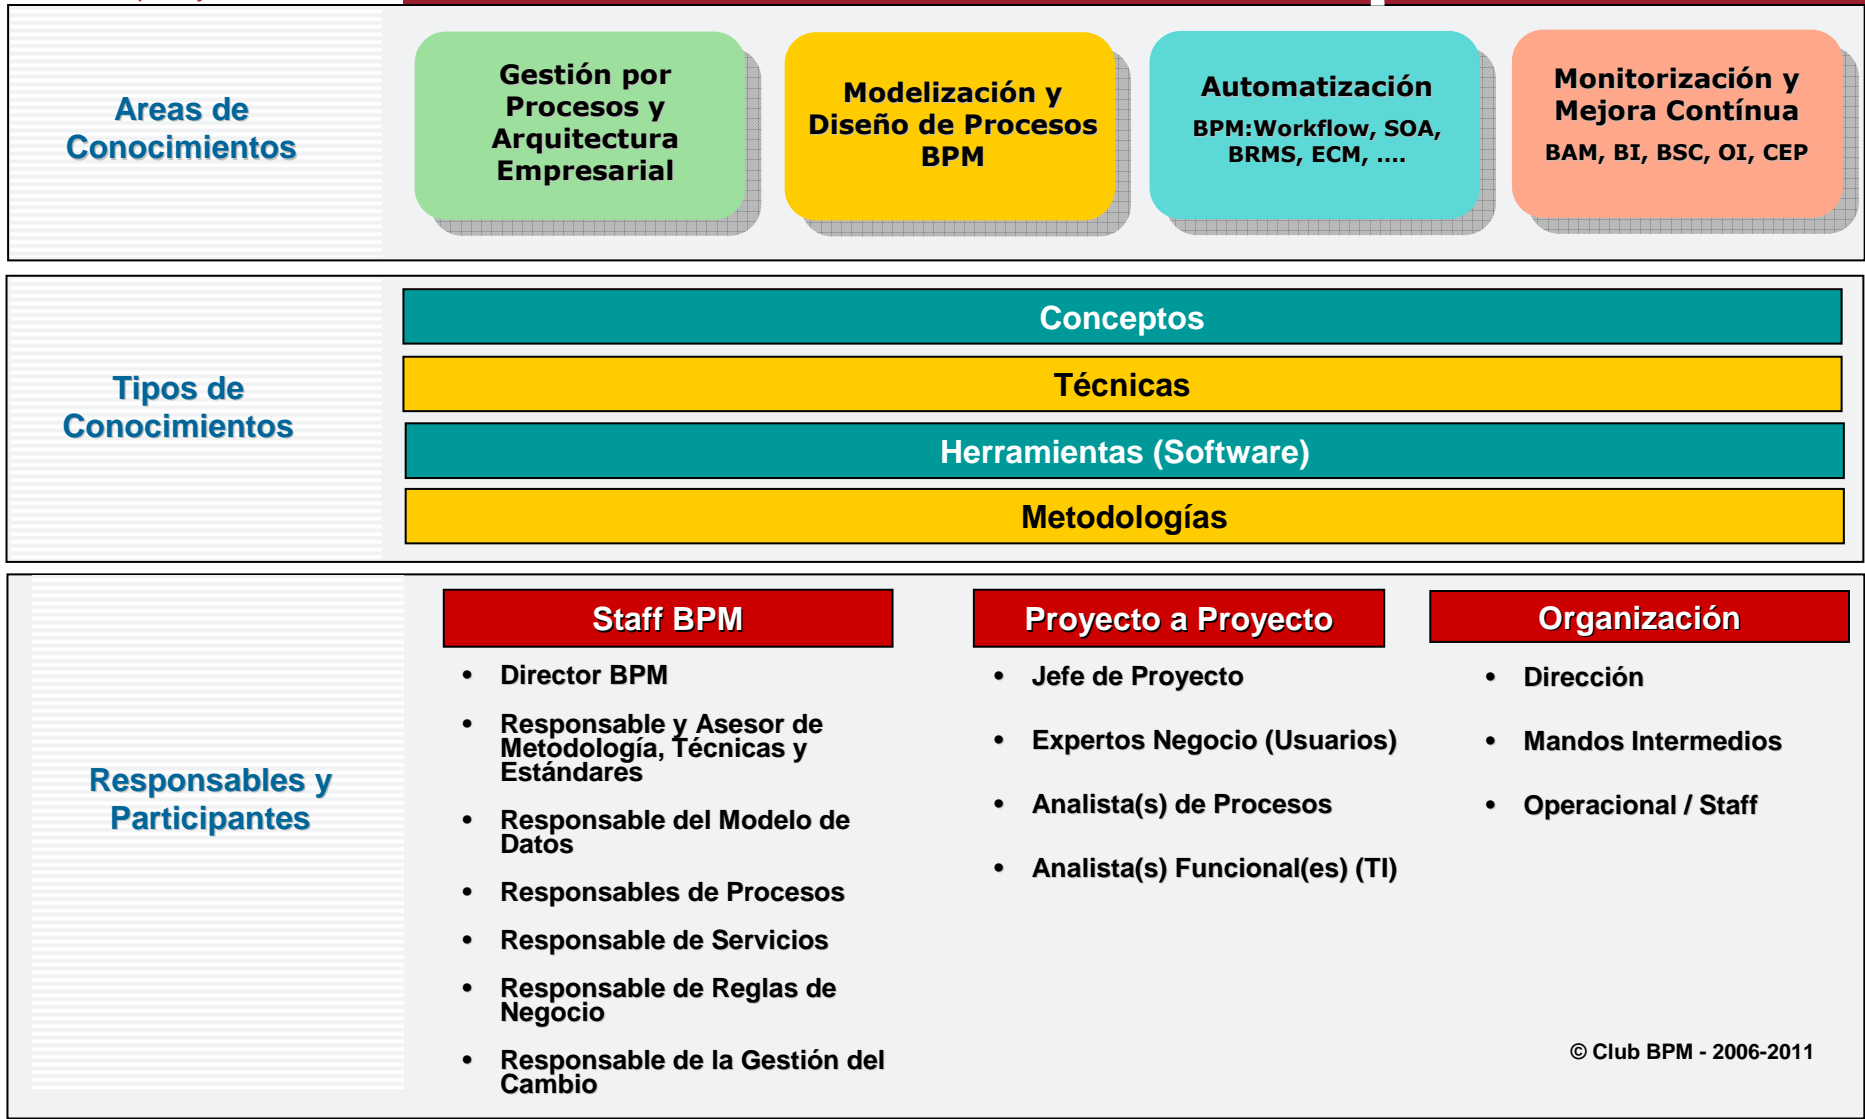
Areas de Conocimientos

Gestión por Procesos y Arquitectura Empresarial

Modelización y Diseño de Procesos BPM

Automatización

BPM:Workflow, SOA, BRMS, ECM, ....

Monitorización y Mejora Contínua

BAM, BI, BSC, OI, CEP

Tipos de Conocimientos

Conceptos

Técnicas

Herramientas (Software)

Metodologías

Responsables y Participantes

Staff BPM

- Director BPM
- Responsable y Asesor de Metodología, Técnicas y Estándares
- Responsable del Modelo de Datos
- Responsables de Procesos
- Responsable de Servicios
- Responsable de Reglas de Negocio
- Responsable de la Gestión del Cambio

Proyecto a Proyecto

- Jefe de Proyecto
- Expertos Negocio (Usuarios)
- Analista(s) de Procesos
- Analista(s) Funcional(es) (TI)

Organización

- Dirección
- Mandos Intermedios
- Operacional / Staff

© Club BPM - 2006-2011